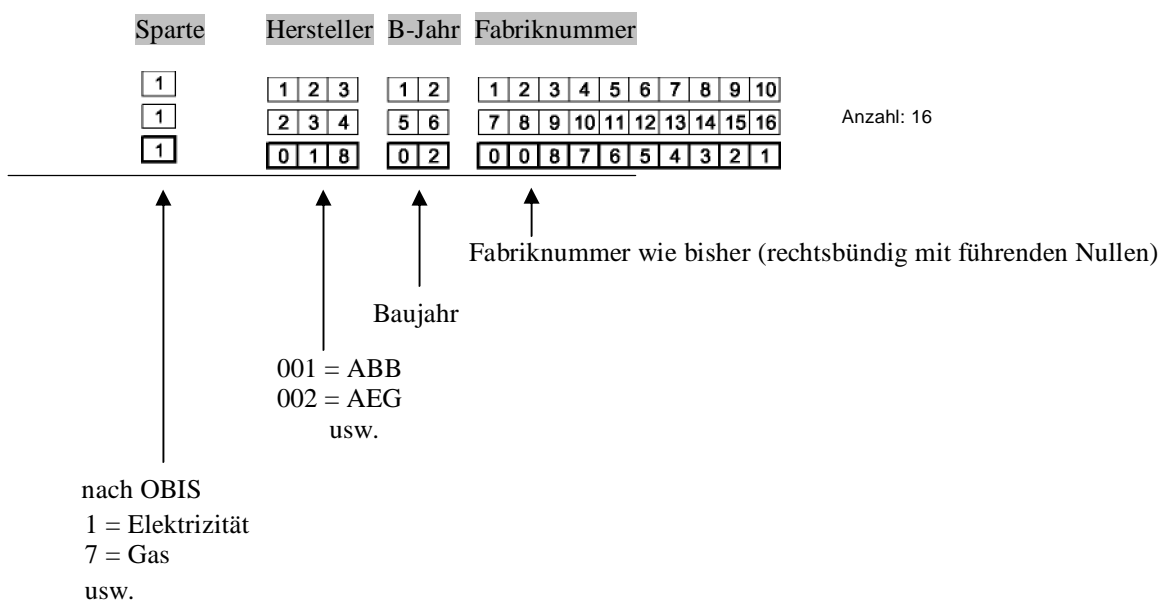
| Sparte | Hersteller | B-Jahr | Fabriknummer |
|---|---|---|---|
| 1 | 1 2 3 | 1 2 | 1 2 3 4 5 6 7 8 9 10 |
| 1 | 2 3 4 | 5 6 | 7 8 9 10 11 12 13 14 15 16 |
| 1 | 0 1 8 | 0 2 | 0 0 8 7 6 5 4 3 2 1 |

Anzahl: 16

Fabriknummer wie bisher (rechtsbündig mit führenden Nullen)

Baujahr

001 = ABB
002 = AEG
usw.

nach OBIS
1 = Elektrizität
7 = Gas
usw.